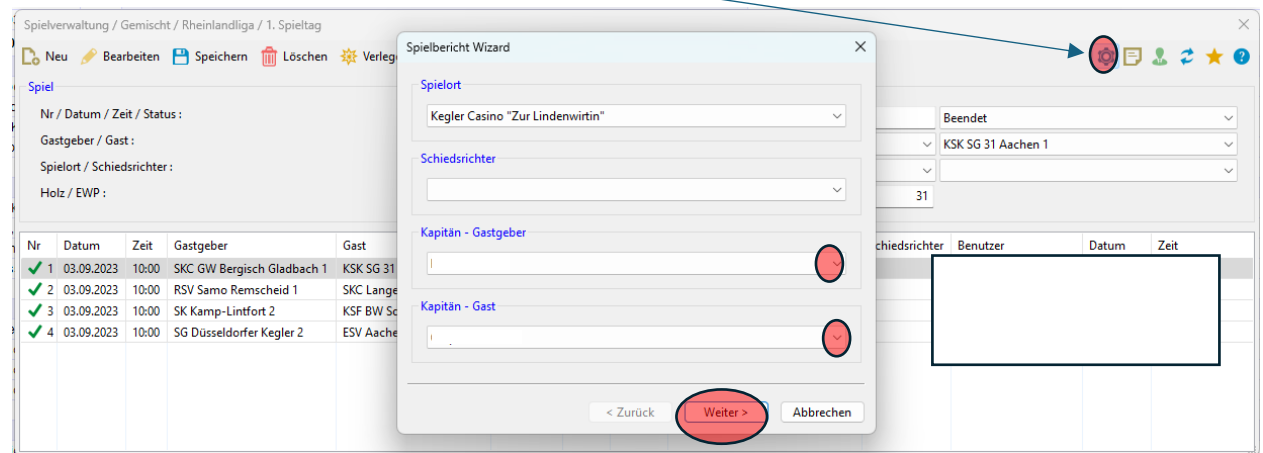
Spielverwaltung / Gemischt / Rheinlandliga / 1. Spieltag

Neu Bearbeiten Speichern Löschen Verleg

Spiel

Nr / Datum / Zeit / Status :

Gastgeber / Gast :

Spielort / Schiedsrichter :

Holz / EWP :

Beendet

KSK SG 31 Aachen 1

31

| Nr | Datum | Zeit | Gastgeber | Gast |
|---|---|---|---|---|
| ✓ 1 | 03.09.2023 | 10:00 | SKC GW Bergisch Gladbach 1 | KSK SG 31 |
| ✓ 2 | 03.09.2023 | 10:00 | RSV Samo Remscheid 1 | SKC Lange |
| ✓ 3 | 03.09.2023 | 10:00 | SK Kamp-Lintfort 2 | KSF BW Sc |
| ✓ 4 | 03.09.2023 | 10:00 | SG Düsseldorfer Kegler 2 | ESV Aache |

chiedsrichter Benutzer Datum Zeit

Spielbericht Wizard

Spielort

Kegler Casino "Zur Lindenwirtin"

Schiedsrichter

Kapitän - Gastgeber

Kapitän - Gast

< Zurück

Weiter >

Abbrechen